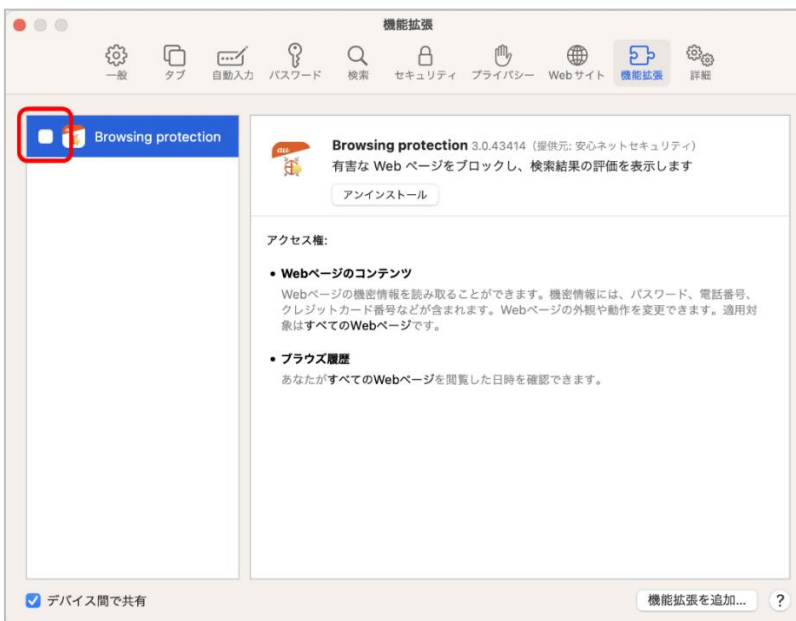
機能拡張

一般 タブ 自動入力 パスワード 検索 セキュリティ プライバシー Webサイト 機能拡張 詳細

Browsing protection

au

Browsing protection 3.0.43414（提供元: 安心ネットセキュリティ）
有害な Web ページをブロックし、検索結果の評価を表示します

アンインストール

アクセス権:

• Webページのコンテンツ
Webページの機密情報を読み取ることができます。機密情報には、パスワード、電話番号、クレジットカード番号などが含まれます。Webページの外観や動作を変更できます。適用対象はすべてのWebページです。

• ブラウズ履歴
あなたがすべてのWebページを閲覧した日時を確認できます。

デバイス間で共有

機能拡張を追加...

?